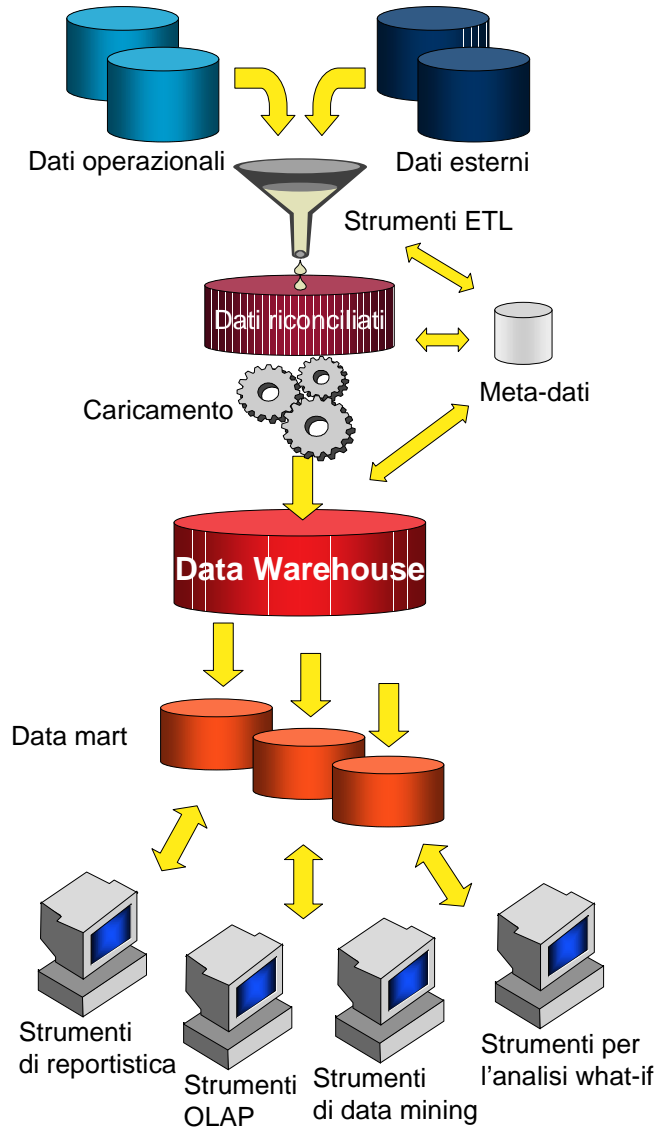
Dati operazionali

Dati esterni

Strumenti ETL

Dati riconciliati

Meta-dati

Caricamento

Data Warehouse

Data mart

Strumenti di reportistica

Strumenti OLAP

Strumenti di data mining

Strumenti per l’analisi what-if